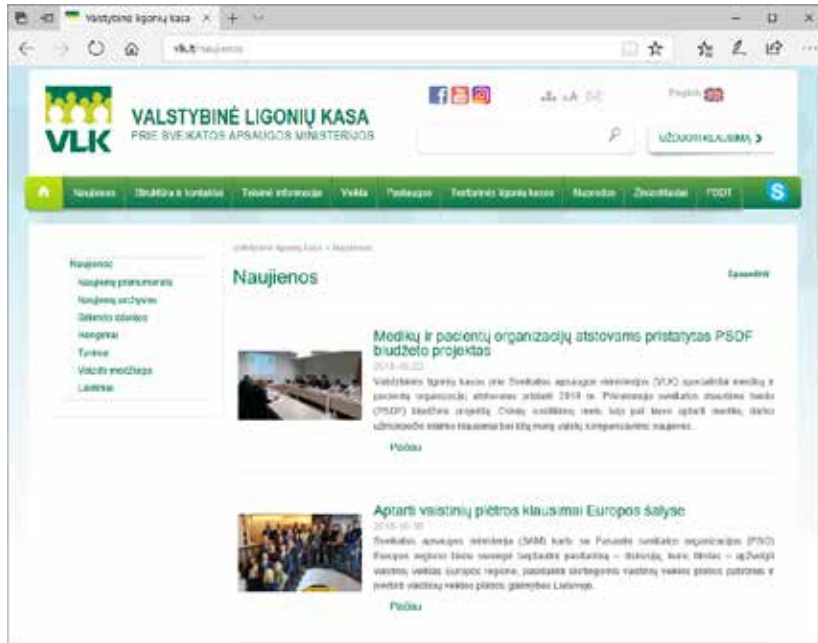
Valstybinė ligonių kasa ×  +

vlk.lt/naujienos

VLK

VALSTYBINĖ LIGONIŲ KASA
PRIE SVEIKATOS APSAUGOS MINISTERIJOS

English

UŽDUOTI KLAUSIMĄ ›

Naujienos | Struktūra ir kontaktai | Teisinė informacija | Veikla | Paslaugos | Teritorinės ligonių kasos | Nuorodos | Žiniasklaidai | PSDT

Naujienos
Naujienų prenumerata
Naujienų archyvas
Sėkmės istorijos
Renginiai
Turinys
Vaizdo medžiaga
Leidiniai

Valstybinė ligonių kasa > Naujienos

Naujienos

Spausdinti

Medikų ir pacientų organizacijų atstovams pristatytas PSDF biudžeto projektas
2018-10-23
Valstybinės ligonių kasos prie Sveikatos apsaugos ministerijos (VLK) specialistai medikų ir pacientų organizacijų atstovams pristatė 2019 m. Privalomojo sveikatos draudimo fondo (PSDF) biudžeto projektą. Dalyvių susitikime, kuris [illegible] ...

Plačiau

Aptarti vaistinių plėtros klausimai Europos šalyse
2018-10-18
Sveikatos apsaugos ministerija (SAM) kartu su Pasaulio sveikatos organizacija (PSO) Europos regiono biuro surengė tarptautinį pasitarimą – diskusiją, kurio tikslas – apžvelgti vaistinių veiklas Europos regione, pasidalinti skirtingomis vaistinių veiklos plėtros patirtimis ir įvertinti vaistinių veiklos plėtros galimybes Lietuvoje.

Plačiau